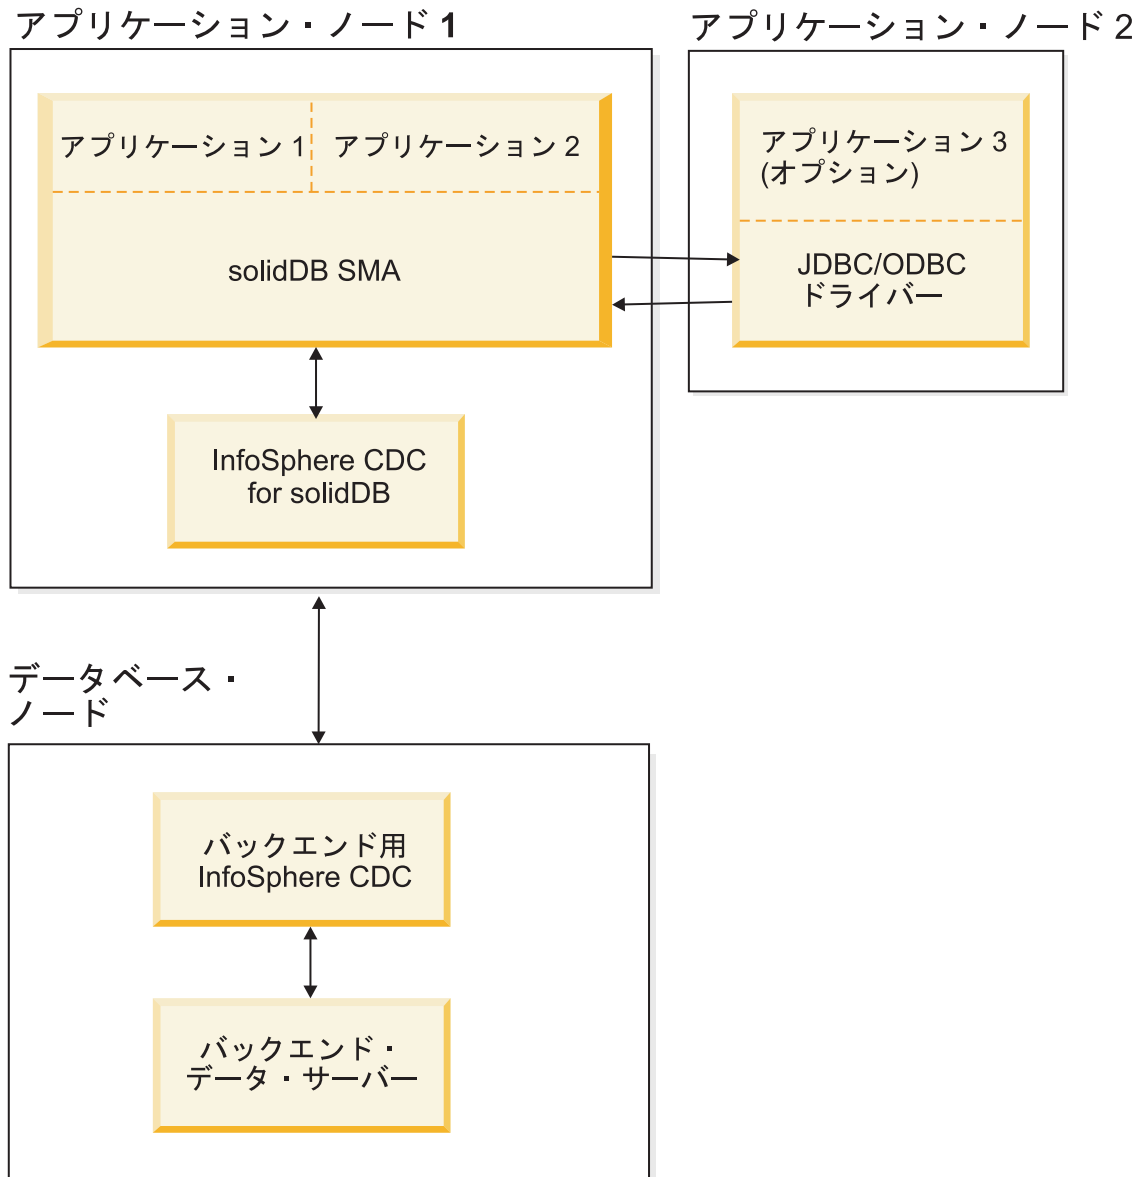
アプリケーション・ノード 1

アプリケーション 1

アプリケーション 2

solidDB SMA

InfoSphere CDC for solidDB

アプリケーション・ノード 2

アプリケーション 3 (オプション)

JDBC/ODBC ドライバー

データベース・ノード

バックエンド用 InfoSphere CDC

バックエンド・データ・サーバー